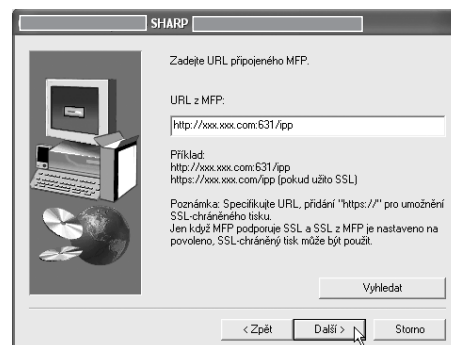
SHARP

Zadejte URL připojeného MFP.

URL z MFP:

http://xxx.xxx.com:631/ipp

Příklad:
http://xxx.xxx.com:631/ipp
https://xxx.xxx.com/ipp (pokud užito SSL)

Poznámka: Specifikujte URL, přidání "https://" pro umožnění SSL-chráněného tisku.
Jen když MFP podporuje SSL a SSL z MFP je nastaveno na povoleno, SSL-chráněný tisk může být použit.

Vyhledat

< Zpět
Další >
Storno